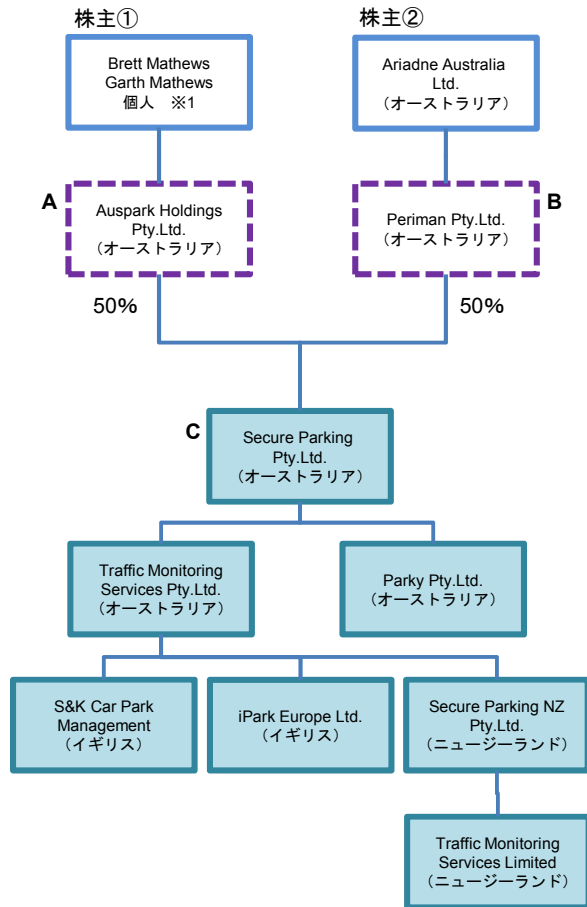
株主①

Brett Mathews
Garth Mathews
個人 ※1

株主②

Ariadne Australia Ltd.
（オーストラリア）

A

Auspark Holdings Pty.Ltd.
（オーストラリア）

B

Periman Pty.Ltd.
（オーストラリア）

50%

50%

C

Secure Parking Pty.Ltd.
（オーストラリア）

Traffic Monitoring Services Pty.Ltd.
（オーストラリア）

Parky Pty.Ltd.
（オーストラリア）

S&K Car Park Management
（イギリス）

iPark Europe Ltd.
（イギリス）

Secure Parking NZ Pty.Ltd.
（ニュージーランド）

Traffic Monitoring Services Limited
（ニュージーランド）